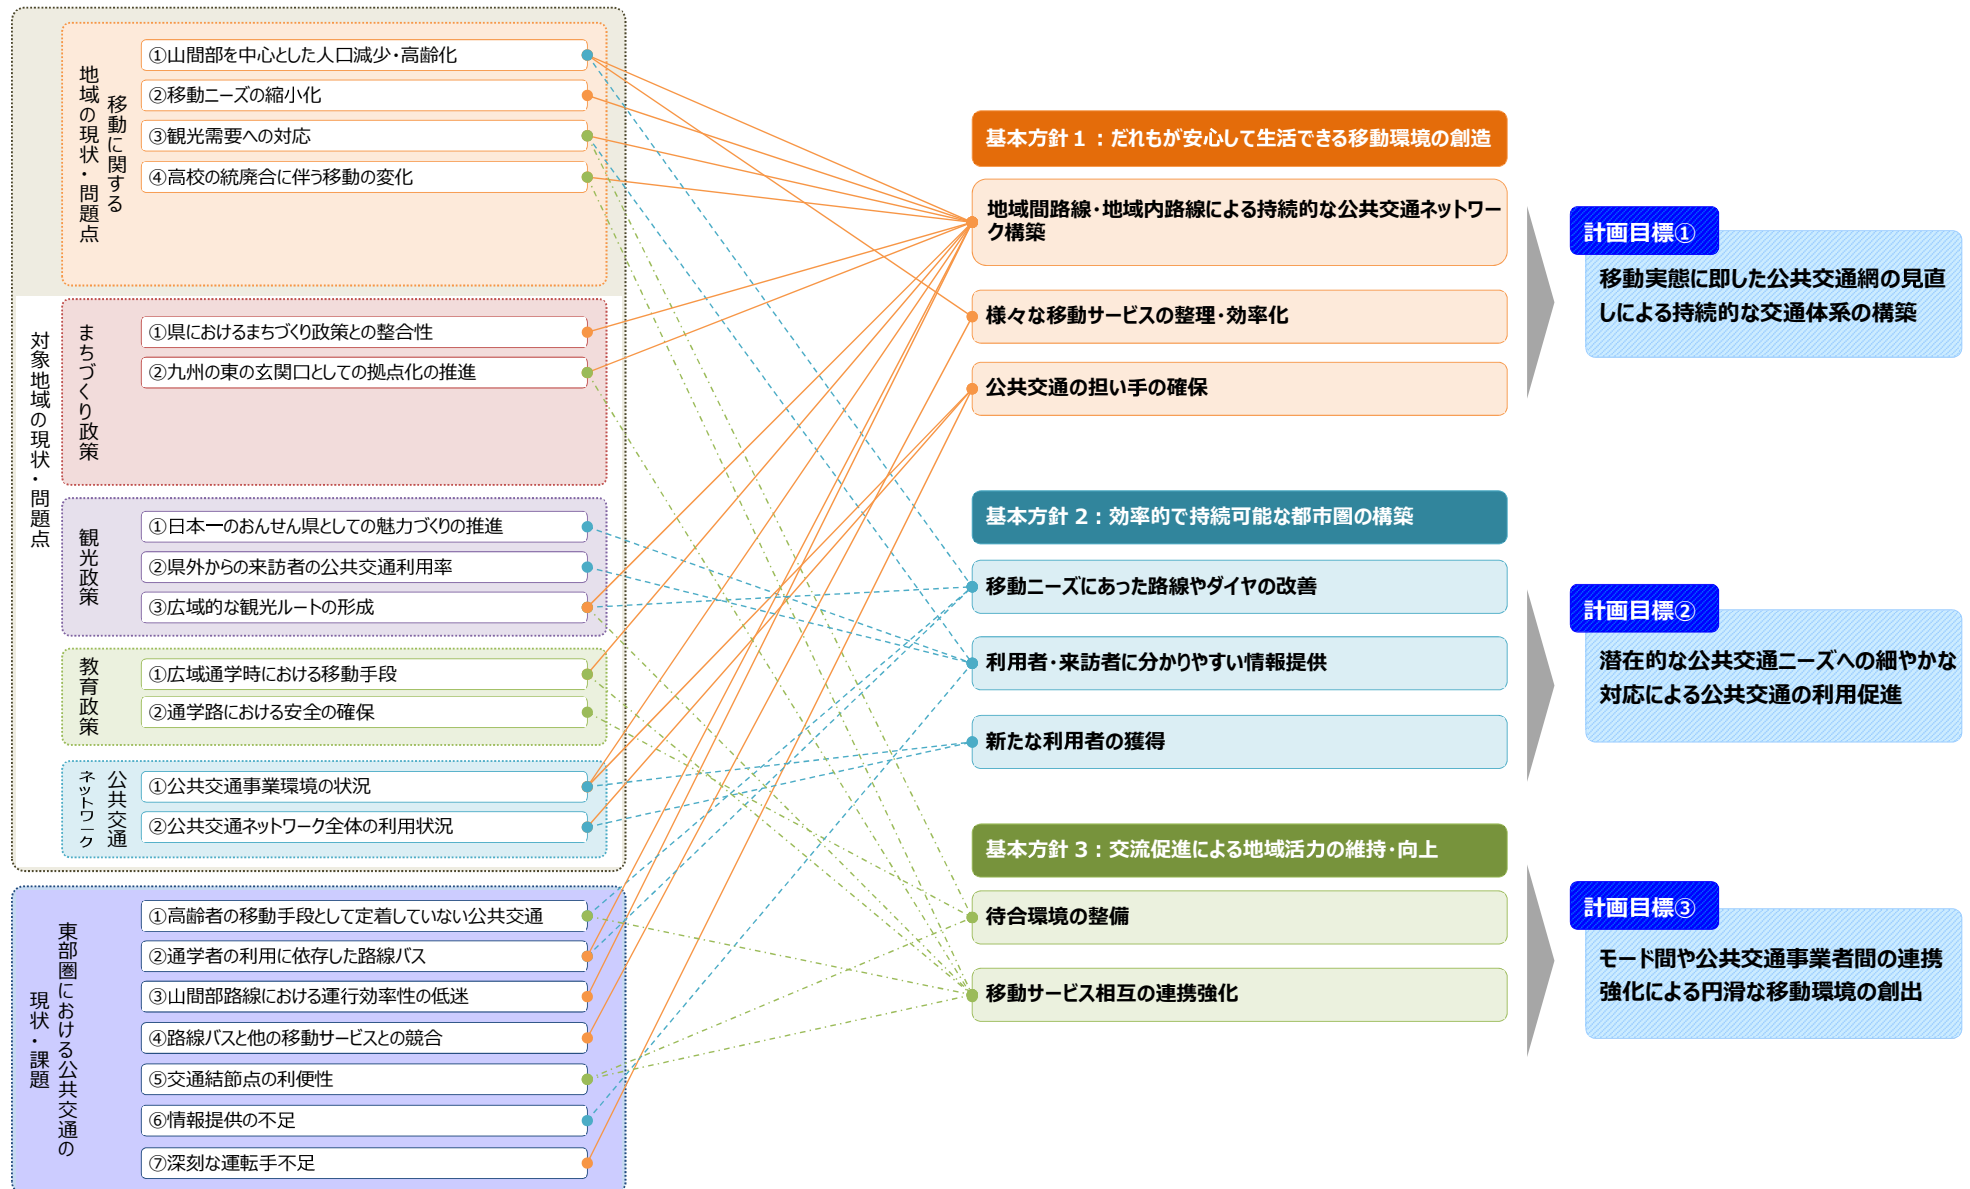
対象地域の現状・問題点

地域の現状・問題点 移動に関する

①山間部を中心とした人口減少・高齢化
②移動ニーズの縮小化
③観光需要への対応
④高校の統廃合に伴う移動の変化

まちづくり政策

①県におけるまちづくり政策との整合性
②九州の東の玄関口としての拠点化の推進

観光政策

①日本一のおんせん県としての魅力づくりの推進
②県外からの来訪者の公共交通利用率
③広域的な観光ルートの形成

教育政策

①広域通学時における移動手段
②通学路における安全の確保

公共交通ネットワーク

①公共交通事業環境の状況
②公共交通ネットワーク全体の利用状況

東部圏における公共交通の現状・課題

①高齢者の移動手段として定着していない公共交通
②通学者の利用に依存した路線バス
③山間部路線における運行効率性の低迷
④路線バスと他の移動サービスとの競合
⑤交通結節点の利便性
⑥情報提供の不足
⑦深刻な運転手不足

基本方針１：だれもが安心して生活できる移動環境の創造

地域間路線・地域内路線による持続的な公共交通ネットワーク構築

様々な移動サービスの整理・効率化

公共交通の担い手の確保

基本方針２：効率的で持続可能な都市圏の構築

移動ニーズにあった路線やダイヤの改善

利用者・来訪者に分かりやすい情報提供

新たな利用者の獲得

基本方針３：交流促進による地域活力の維持・向上

待合環境の整備

移動サービス相互の連携強化

計画目標①
移動実態に即した公共交通網の見直しによる持続的な交通体系の構築

計画目標②
潜在的な公共交通ニーズへの細やかな対応による公共交通の利用促進

計画目標③
モード間や公共交通事業者間の連携強化による円滑な移動環境の創出